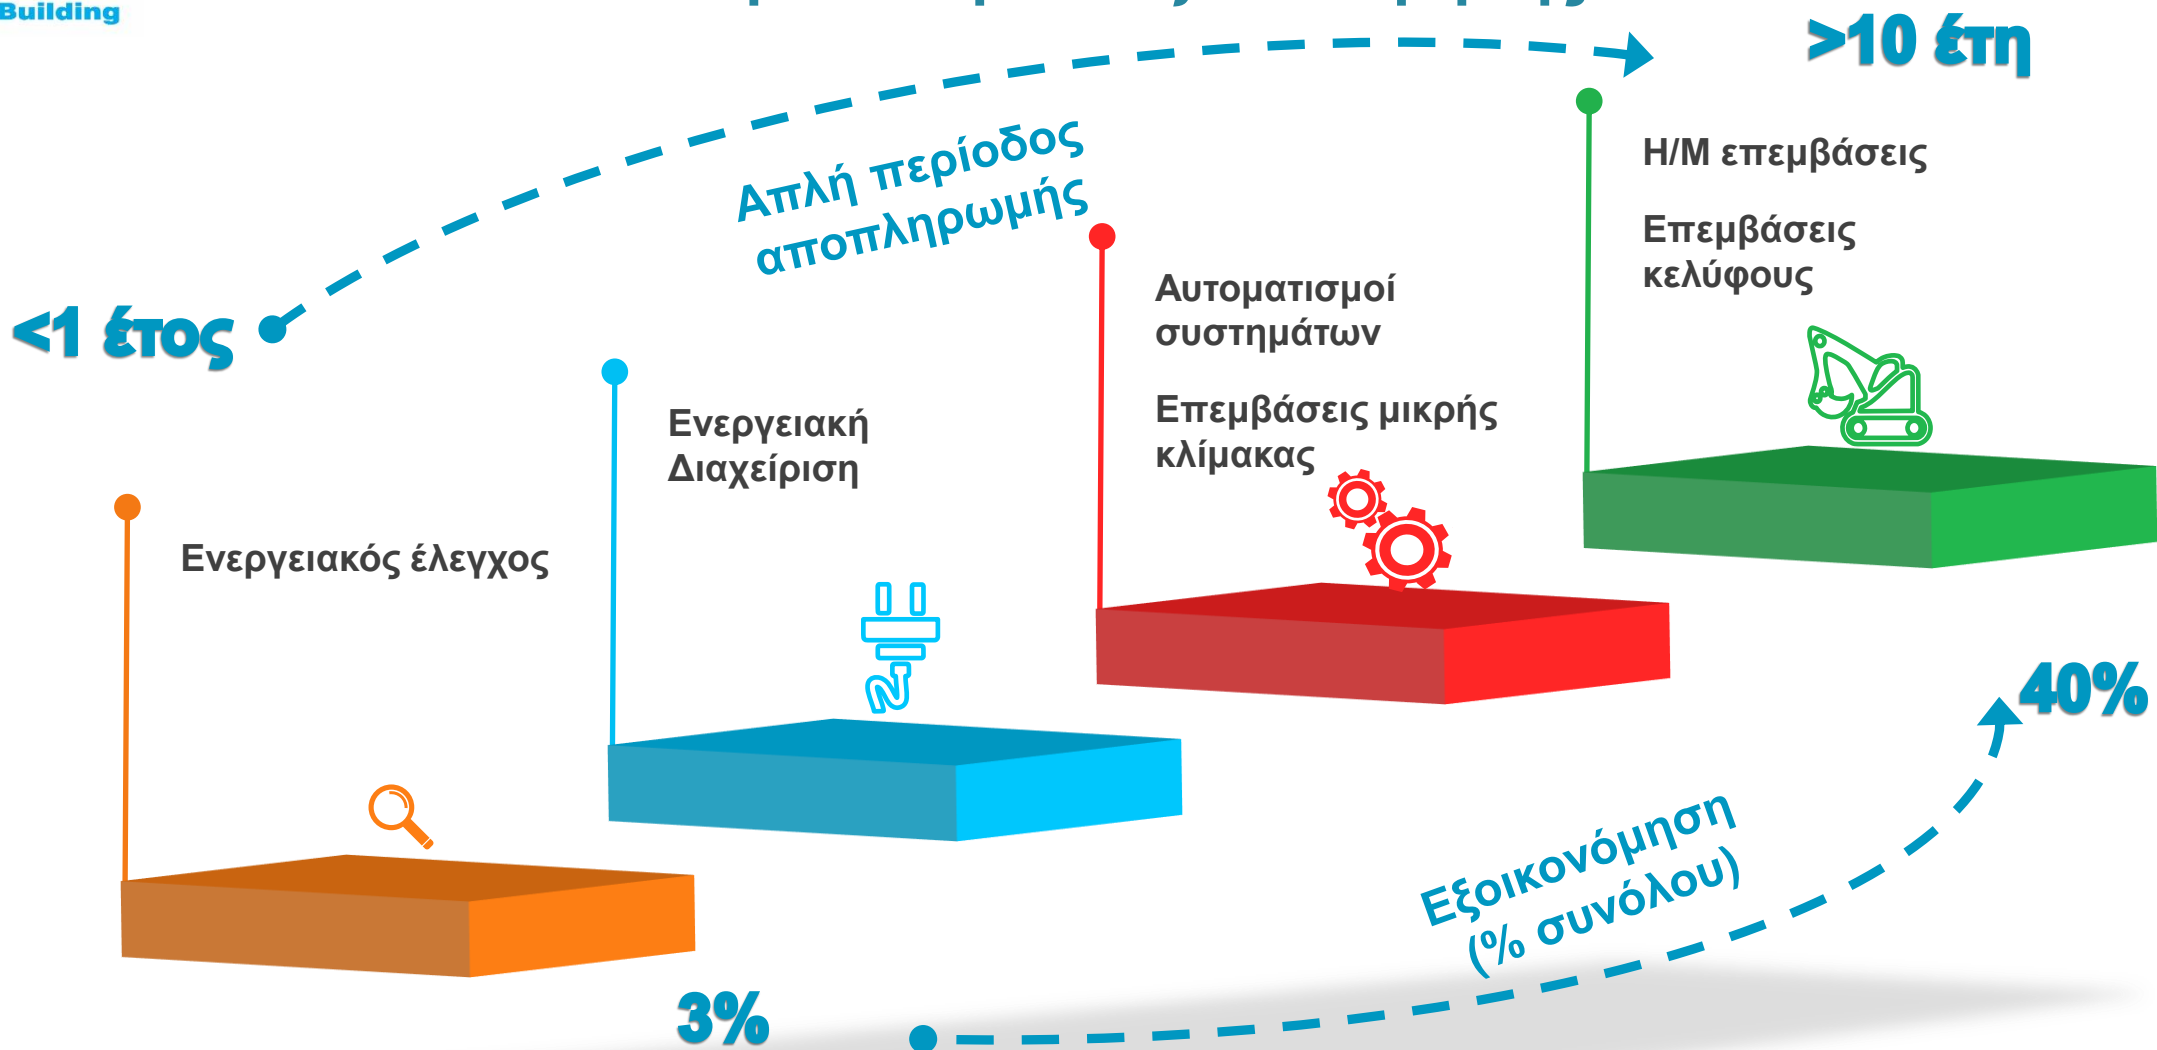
Building

>10 έτη

Απλή περίοδος αποπληρωμής

<1 έτος

Η/Μ επεμβάσεις

Επεμβάσεις κελύφους

Αυτοματισμοί συστημάτων

Επεμβάσεις μικρής κλίμακας

Ενεργειακή Διαχείριση

Ενεργειακός έλεγχος

40%

Εξοικονόμηση (% συνόλου)

3%